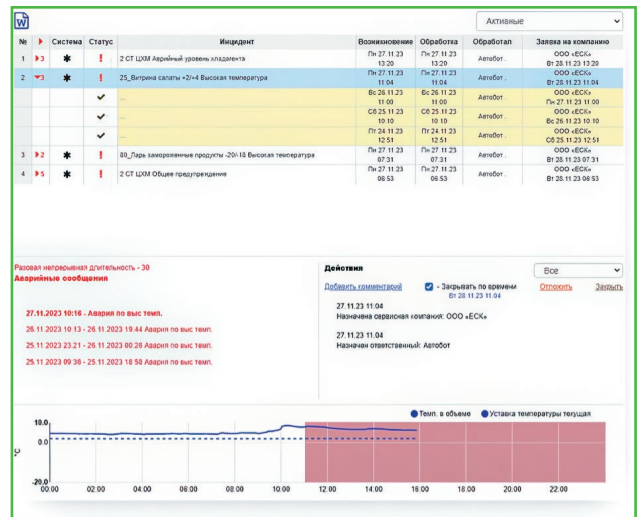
Активные

| № | | Система | Статус | Инцидент | Возникновение | Обработка | Обработал | Заявка на компанию |
|---|---|---|---|---|---|---|---|---|
| 1 | 3 | * | ! | 2 СТ ЦХМ Аварийный уровень хладагента | Пн 27.11.23 13:20 | Пн 27.11.23 13:20 | Автобот | ООО «ЕСК» Вт 28.11.23 13:20 |
| 2 | 3 | * | ! | 25_Витрина салаты +2/+4 Высокая температура | Пн 27.11.23 11:04 | Пн 27.11.23 11:04 | Автобот | ООО «ЕСК» Вт 28.11.23 11:04 |
| | | | ✔ | ... | Вс 26.11.23 11:00 | Вс 26.11.23 11:00 | Автобот | ООО «ЕСК» Пн 27.11.23 11:00 |
| | | | ✔ | ... | Сб 25.11.23 10:10 | Сб 25.11.23 10:10 | Автобот | ООО «ЕСК» Вс 26.11.23 10:10 |
| | | | ✔ | ... | Пт 24.11.23 12:51 | Пт 24.11.23 12:51 | Автобот | ООО «ЕСК» Сб 25.11.23 12:51 |
| 3 | 2 | * | ! | 00_Ларь замороженные продукты -20/-18 Высокая температура | Пн 27.11.23 07:31 | Пн 27.11.23 07:31 | Автобот | ООО «ЕСК» Вт 28.11.23 07:31 |
| 4 | 5 | * | ! | 2 СТ ЦХМ Общее предупреждение | Пн 27.11.23 06:53 | Пн 27.11.23 06:53 | Автобот | ООО «ЕСК» Вт 28.11.23 06:53 |

Разовая непрерывная длительность - 30
Аварийные сообщения

27.11.2023 10:16 - Авария по выс темп.
26.11.2023 10:13 - 26.11.2023 19:44 Авария по выс темп.
25.11.2023 23:21 - 26.11.2023 00:26 Авария по выс темп.
25.11.2023 09:36 - 25.11.2023 18:58 Авария по выс темп.

Действия
Все
Добавить комментарий - Закрывать по времени Вт 28.11.23 11:04 Отложить Закрыть

27.11.23 11:04
Назначена сервисная компания: ООО «ЕСК»

27.11.23 11:04
Назначен ответственный: Автобот

Темп. в объеме Уставка температуры текущая
10.0
0.0
°C
-20.0
00:00 02:00 04:00 06:00 08:00 10:00 12:00 14:00 16:00 18:00 20:00 22:00